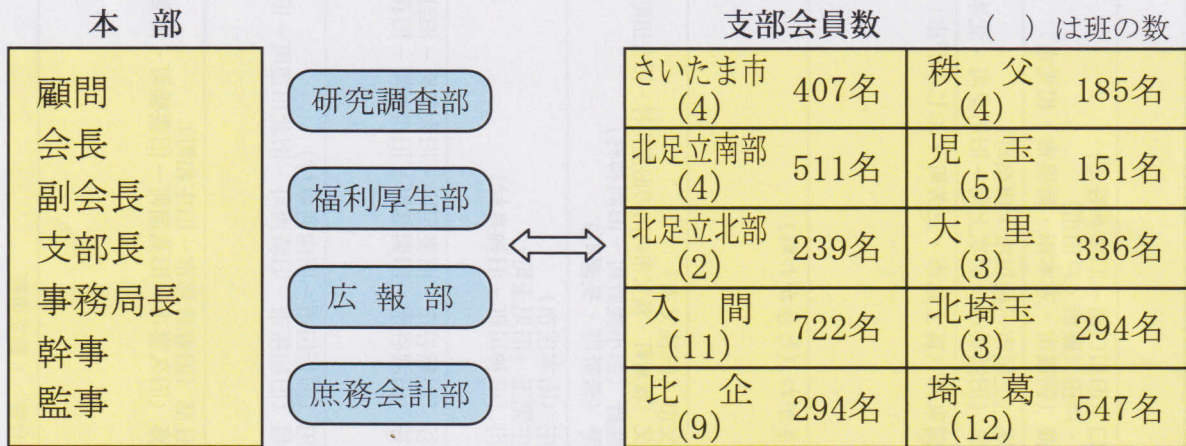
本　部

顧問
会長
副会長
支部長
事務局長
幹事
監事

研究調査部

福利厚生部

広 報 部

庶務会計部

支部会員数　（　）は班の数

| | | | |
|---|---|---|---|
| さいたま市 (4) | 407名 | 秩　父 (4) | 185名 |
| 北足立南部 (4) | 511名 | 児　玉 (5) | 151名 |
| 北足立北部 (2) | 239名 | 大　里 (3) | 336名 |
| 入　間 (11) | 722名 | 北埼玉 (3) | 294名 |
| 比　企 (9) | 294名 | 埼　葛 (12) | 547名 |